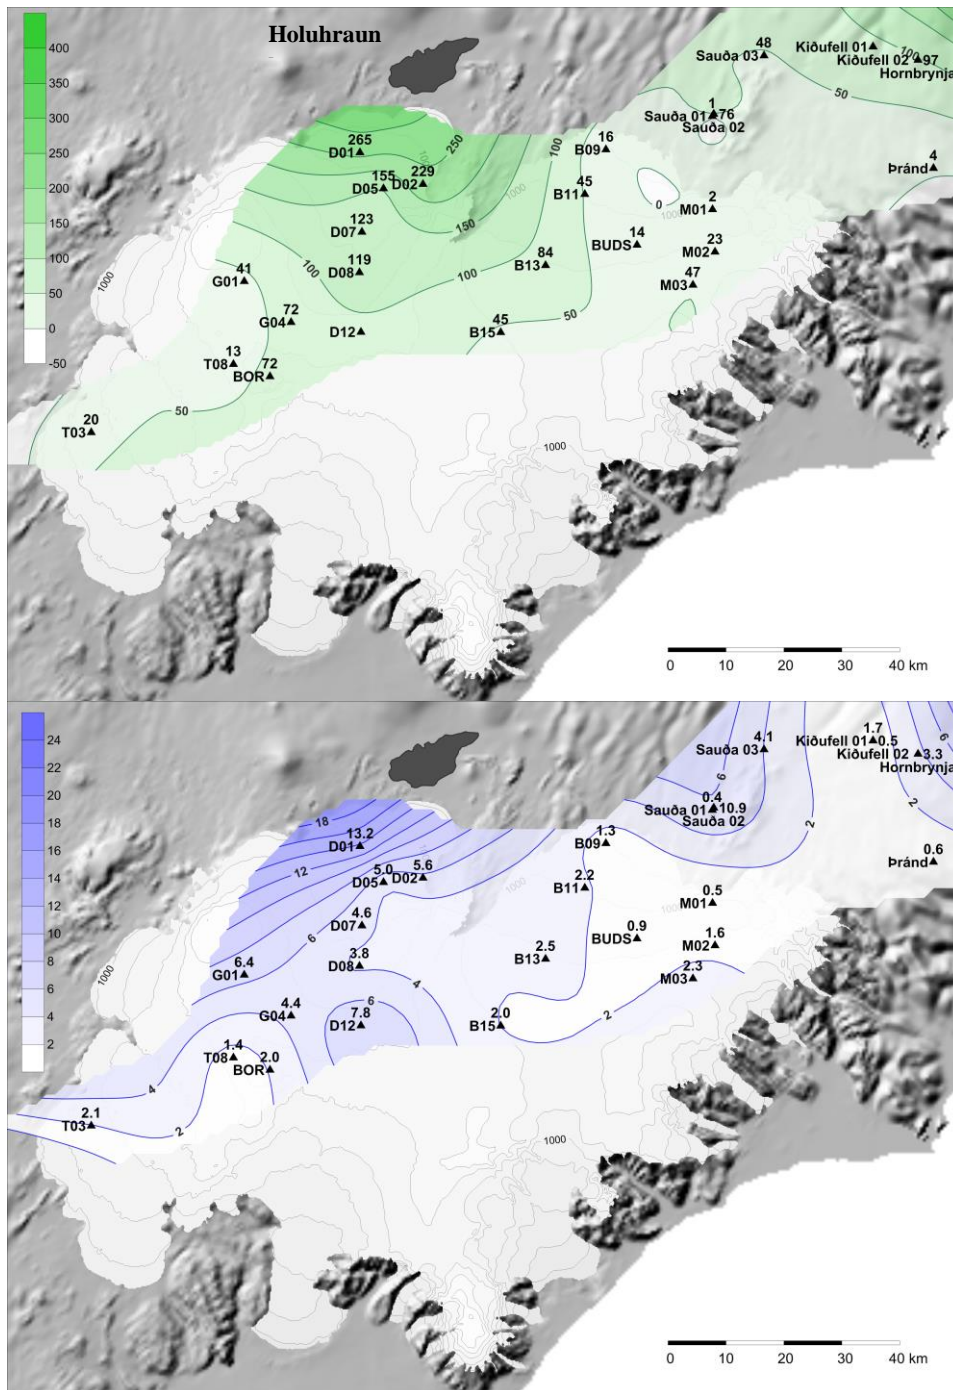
400
350
300
250
200
150
100
50
0
-50

Holuhraun

48
Sauða 03
Kiðufell 01
Kiðufell 02 97
Hornbrynja
100
50
1
Sauða 01 76
Sauða 02
265
D01
250
155
229
D05 D02
100
16
B09
45
B11
0
2
M01
4
Þránd
123
D07
150
119
D08
100
84
B13
14
BUDS
23
M02
47
M03
41
G01
1000
72
G04
D12
45
B15
50
13
T08
72
BOR
20
T03
50
1000

0 10 20 30 40 km

24
22
20
18
16
14
12
10
8
6
4
2

4.1
Sauða 03
1.7
Kiðufell 01 0.5
Kiðufell 02 3.3
Hornbrynja
6
0.4
Sauða 01 10.9
Sauða 02
2
18
13.2
D01
1.3
B09
0.6
Þránd
12
5.0 5.6
D05 D02
2.2
B11
0.5
M01
4.6
D07
6
0.9
BUDS
1.6
M02
6.4
G01
1000
3.8
D08
2.5
B13
2.3
M03
4
4.4
G04
6
7.8
D12
2.0
B15
2
1.4
T08
2.0
BOR
4
2.1
T03
2
1000

0 10 20 30 40 km